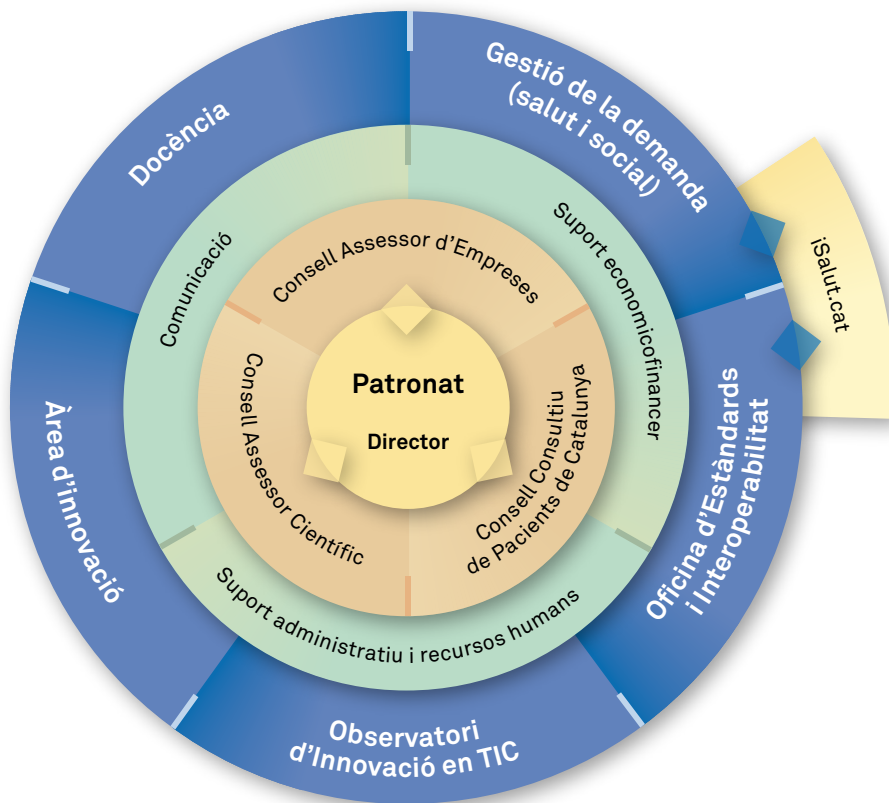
Docència

Gestió de la demanda (salut i social)

iSalut.cat

Oficina d'Estàndards i Interoperabilitat

Observatori d'Innovació en TIC

Àrea d'innovació

Comunicació

Suport economicofinancer

Suport administratiu i recursos humans

Consell Assessor d'Empreses

Consell Consultiu de Pacients de Catalunya

Consell Assessor Científic

Patronat

Director